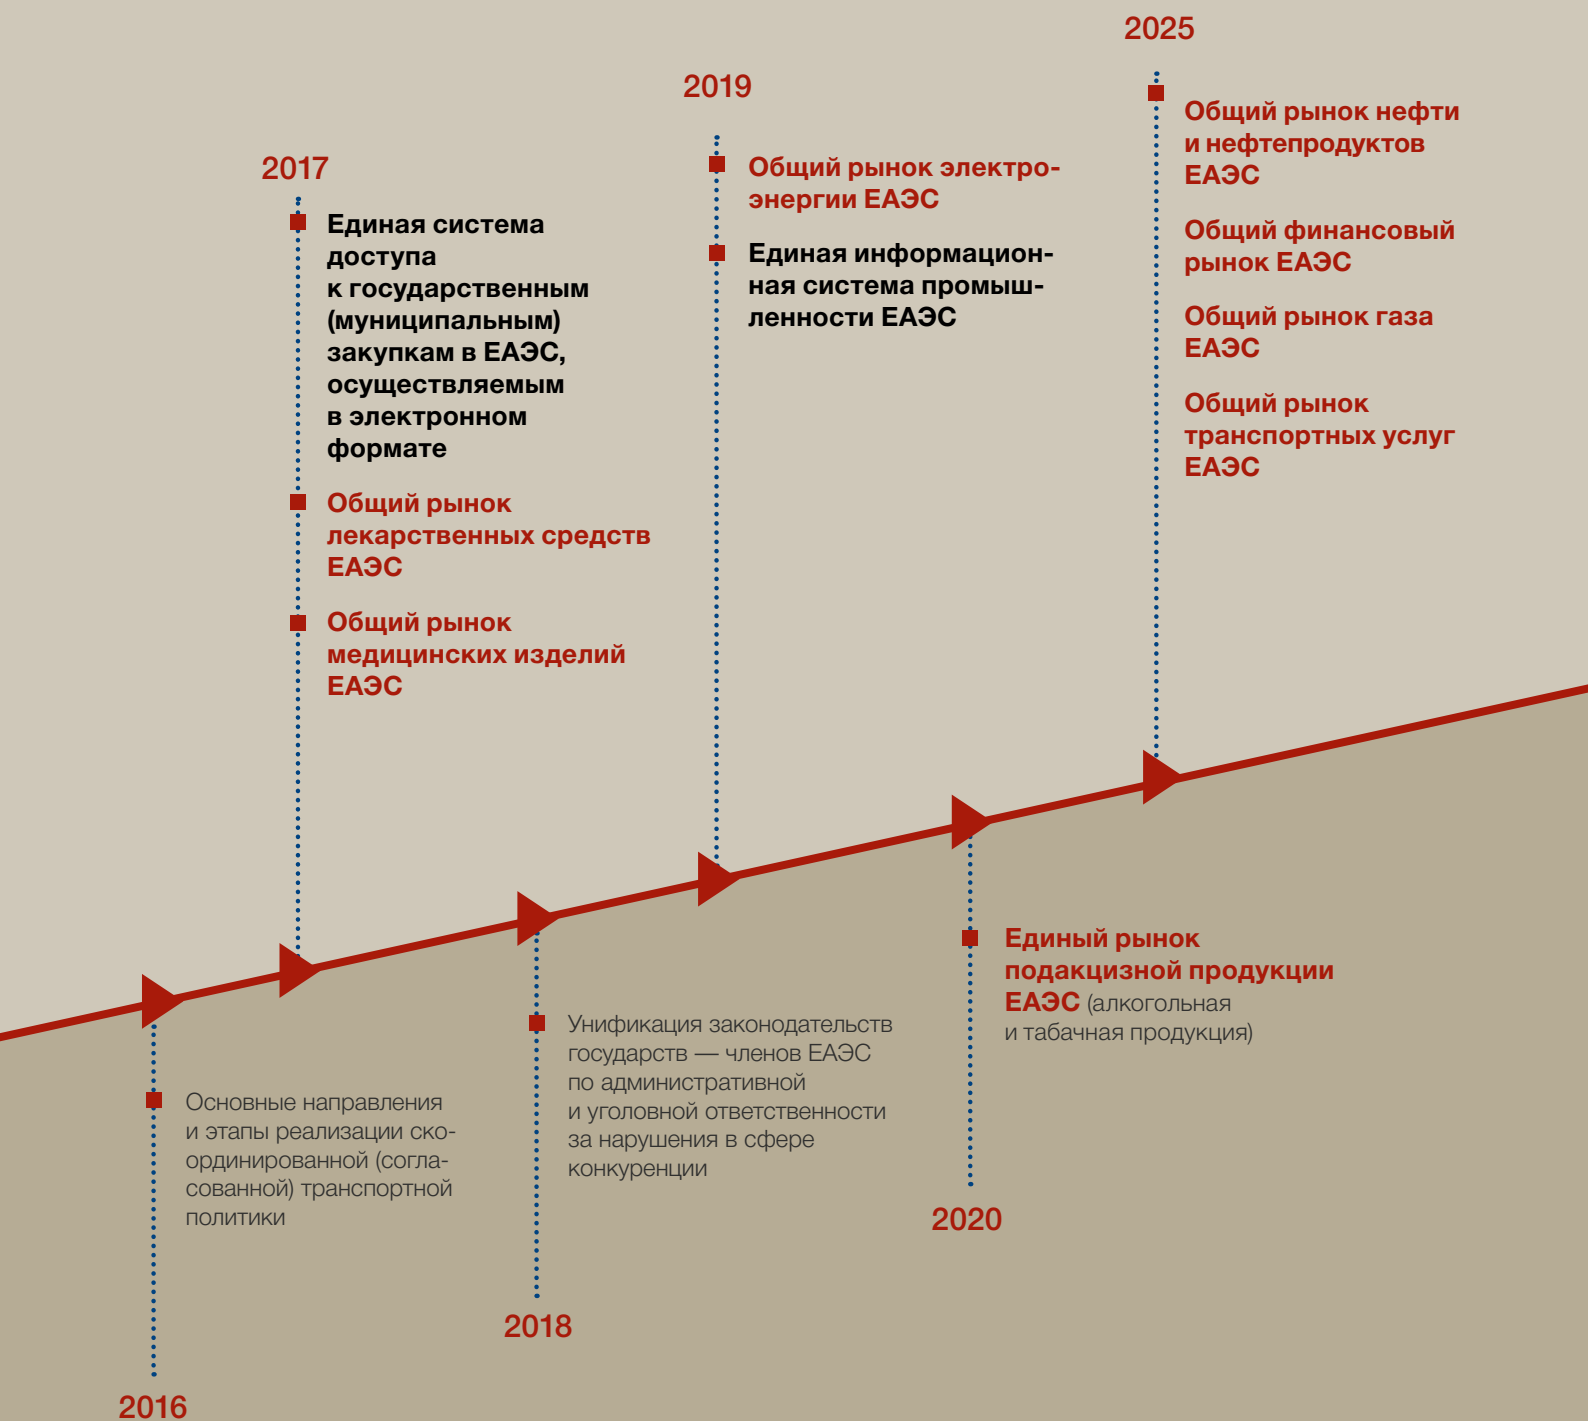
2025

Общий рынок нефти и нефтепродуктов ЕАЭС

Общий финансовый рынок ЕАЭС

Общий рынок газа ЕАЭС

Общий рынок транспортных услуг ЕАЭС

2019

Общий рынок электроэнергии ЕАЭС

Единая информационная система промышленности ЕАЭС

2017

Единая система доступа к государственным (муниципальным) закупкам в ЕАЭС, осуществляемым в электронном формате

Общий рынок лекарственных средств ЕАЭС

Общий рынок медицинских изделий ЕАЭС

Единый рынок подакцизной продукции ЕАЭС (алкогольная и табачная продукция)

Унификация законодательств государств — членов ЕАЭС по административной и уголовной ответственности за нарушения в сфере конкуренции

Основные направления и этапы реализации скоординированной (согласованной) транспортной политики

2020

2018

2016